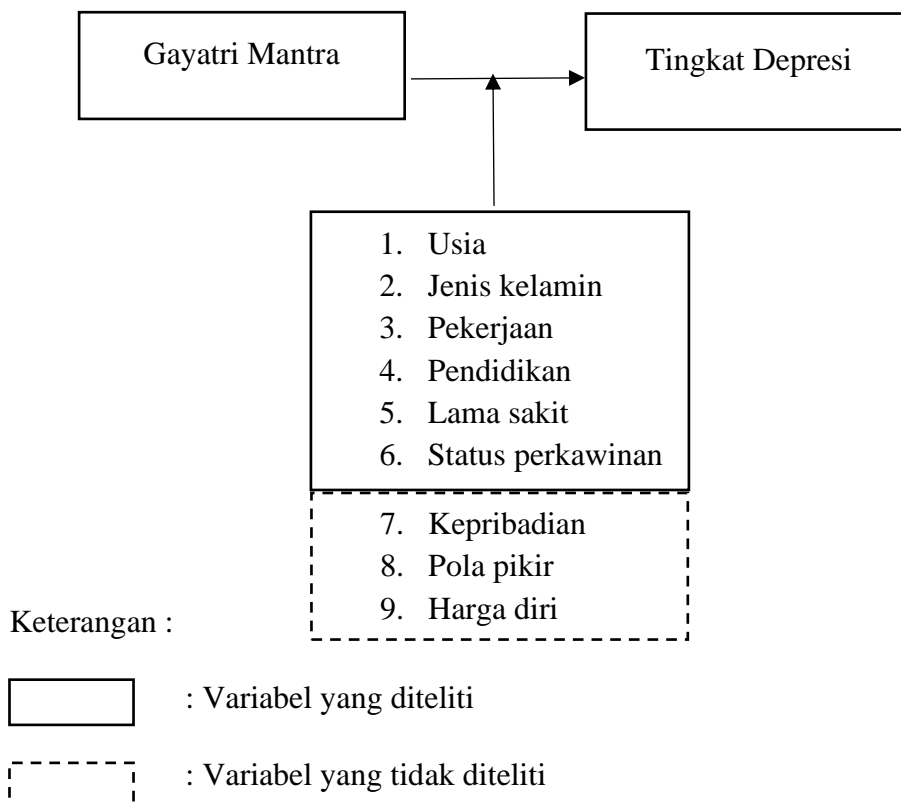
Gayatri Mantra

Tingkat Depresi

1. Usia
2. Jenis kelamin
3. Pekerjaan
4. Pendidikan
5. Lama sakit
6. Status perkawinan

7. Kepribadian
8. Pola pikir
9. Harga diri

Keterangan :

: Variabel yang diteliti

: Variabel yang tidak diteliti